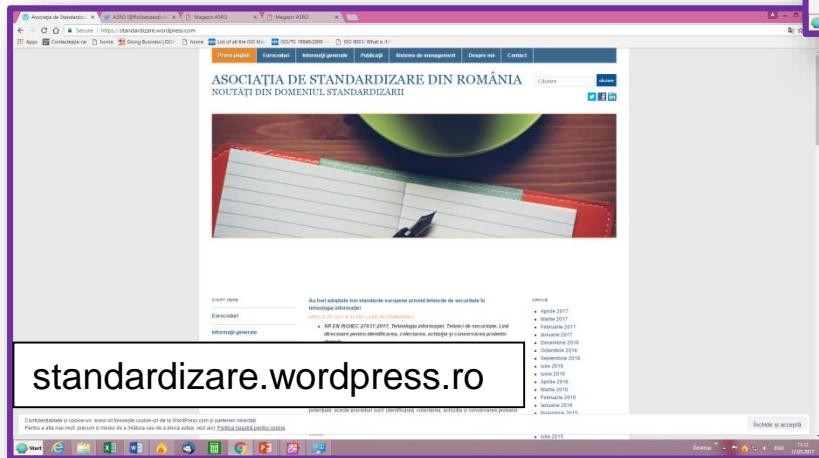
Asociaţia de Standardiza ×
ASRO (@RoStandard) ×
Magazin ASRO ×
Magazin ASRO ×

Secure | https://standardizare.wordpress.com

Apps | Contactează-ne | home | Doing Business | DOI | home | List of all the ISO Ma | ISO/TS 16949:2009 | ISO 9001: What is it

Prima pagină | Eurocoduri | Informaţii generale | Publicaţii | Sisteme de management | Despre noi | Contact

ASOCIAŢIA DE STANDARDIZARE DIN ROMÂNIA
NOUTĂŢI DIN DOMENIUL STANDARDIZĂRII

Căutare
căutare

START HERE
Eurocoduri
Informaţii generale

Au fost adoptate trei standarde europene privind tehnicile de securitate în tehnologia informaţiei
APRILIE 26, 2017 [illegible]

• SR EN ISO/IEC 27037:2017, Tehnologia informaţiei. Tehnici de securitate. Linii directoare pentru identificarea, colectarea, achiziţia şi conservarea probelor digitale

potenţiale; aceste proceduri sunt identificarea, colectarea, achiziţia şi conservarea probelor

ARHIVE
• Aprilie 2017
• Martie 2017
• Februarie 2017
• Ianuarie 2017
• Decembrie 2016
• Octombrie 2016
• Septembrie 2016
• Iulie 2016
• Iunie 2016
• Aprilie 2016
• Martie 2016
• Februarie 2016
• Ianuarie 2016
• Noiembrie 2015
• Iulie 2015

standardizare.wordpress.ro

Confidenţialitate şi cookie-uri: acest sit foloseşte cookie-uri de la WordPress.com şi parteneri selectaţi.
Pentru a afla mai mult, precum şi modul de a înlătura sau de a bloca aceste, vezi aici: Politică legată pentru cookie

Închide şi acceptă

Start
Desktop ENG 11:13 12.05.2017